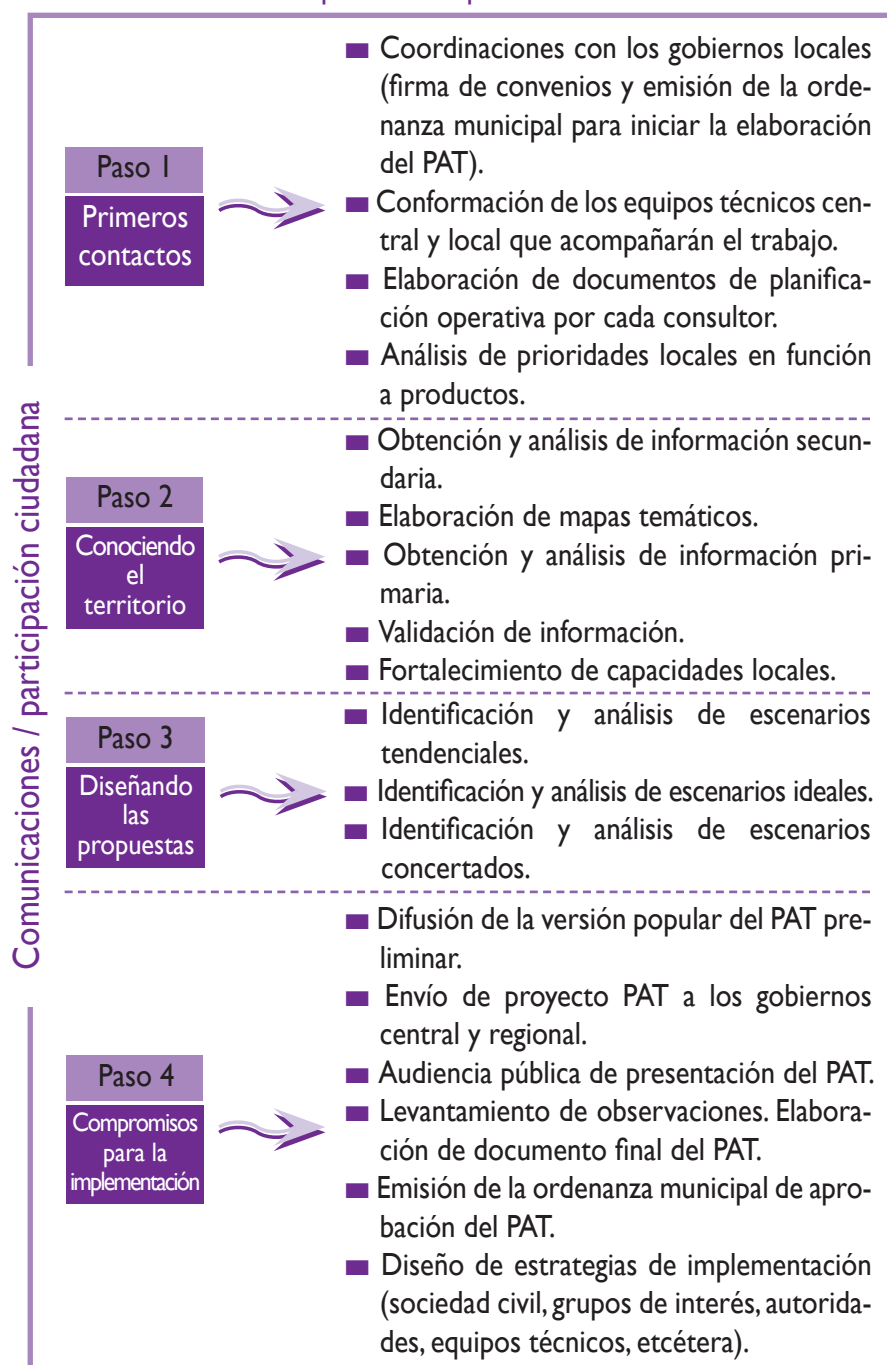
Comunicaciones / participación ciudadana

Paso 1
Primeros contactos

- Coordinaciones con los gobiernos locales (firma de convenios y emisión de la ordenanza municipal para iniciar la elaboración del PAT).
- Conformación de los equipos técnicos central y local que acompañarán el trabajo.
- Elaboración de documentos de planificación operativa por cada consultor.
- Análisis de prioridades locales en función a productos.

Paso 2
Conociendo el territorio

- Obtención y análisis de información secundaria.
- Elaboración de mapas temáticos.
- Obtención y análisis de información primaria.
- Validación de información.
- Fortalecimiento de capacidades locales.

Paso 3
Diseñando las propuestas

- Identificación y análisis de escenarios tendenciales.
- Identificación y análisis de escenarios ideales.
- Identificación y análisis de escenarios concertados.

Paso 4
Compromisos para la implementación

- Difusión de la versión popular del PAT preliminar.
- Envío de proyecto PAT a los gobiernos central y regional.
- Audiencia pública de presentación del PAT.
- Levantamiento de observaciones. Elaboración de documento final del PAT.
- Emisión de la ordenanza municipal de aprobación del PAT.
- Diseño de estrategias de implementación (sociedad civil, grupos de interés, autoridades, equipos técnicos, etcétera).